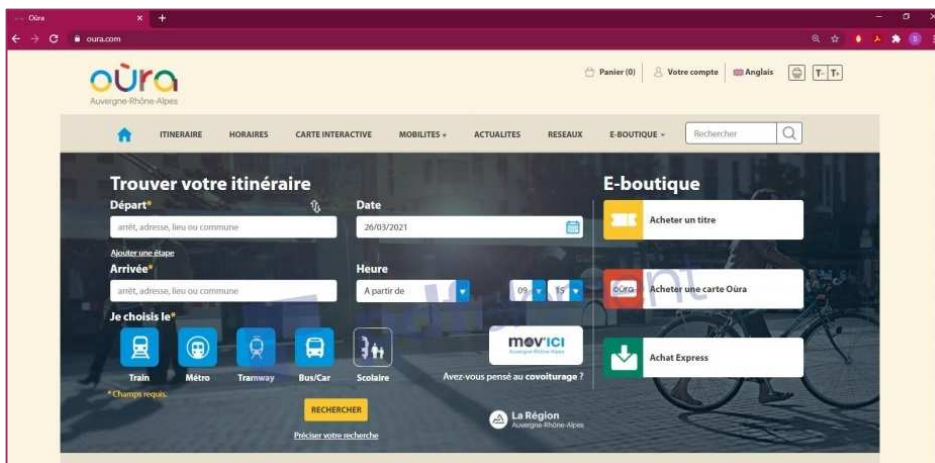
Oùra
oura.com

oùra
Auvergne-Rhône-Alpes

Panier (0) Votre compte Anglais T- T+

ITINERAIRE HORAIRES CARTE INTERACTIVE MOBILITES ACTUALITES RESEAUX E-BOUTIQUE Rechercher

Trouver votre itinéraire
Départ*
arrêt, adresse, lieu ou commune
Ajouter une étape
Arrivée*
arrêt, adresse, lieu ou commune
Date
26/03/2021
Heure
A partir de 09 15
Je choisis le*
Train Métro Tramway Bus/Car Scolaire
* Champs requis
mov'ici
Auvergne-Rhône-Alpes
Avez-vous pensé au covoiturage ?
RECHERCHER
Préciser votre recherche
La Région
Auvergne-Rhône-Alpes

E-boutique
Acheter un titre
Oùra Acheter une carte Oùra
Achat Express